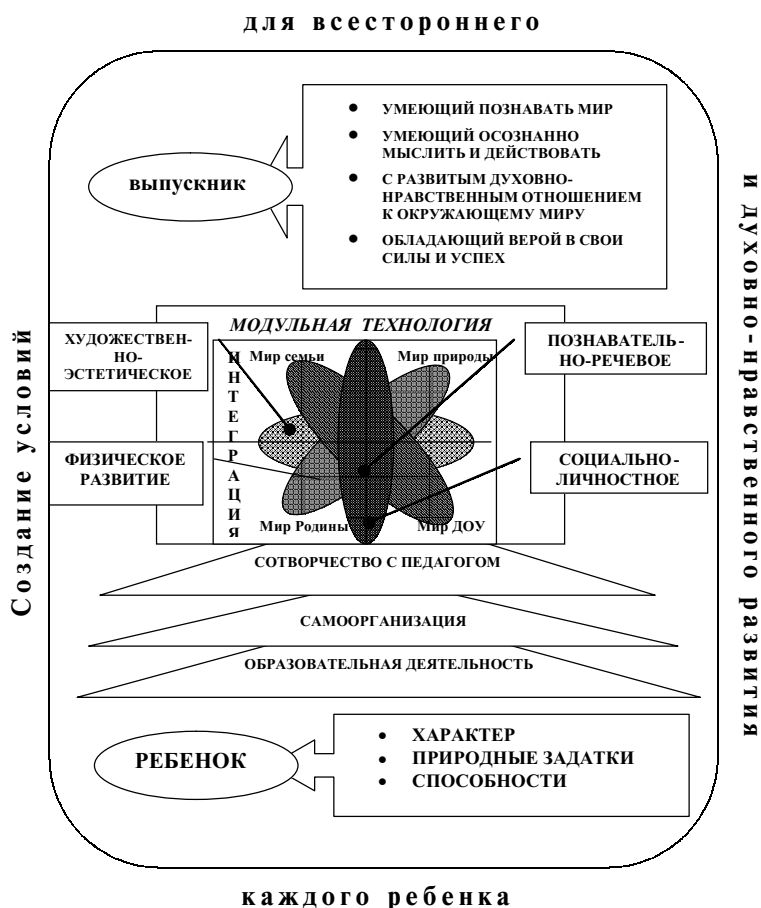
Создание условий

для всестороннего

и духовно-нравственного развития

каждого ребенка

выпускник

- УМЕЮЩИЙ ПОЗНАВАТЬ МИР
- УМЕЮЩИЙ ОСОЗНАННО МЫСЛИТЬ И ДЕЙСТВОВАТЬ
- С РАЗВИТЫМ ДУХОВНО-НРАВСТВЕННЫМ ОТНОШЕНИЕМ К ОКРУЖАЮЩЕМУ МИРУ
- ОБЛАДАЮЩИЙ ВЕРОЙ В СВОИ СИЛЫ И УСПЕХ

МОДУЛЬНАЯ ТЕХНОЛОГИЯ

ХУДОЖЕСТВЕННО-ЭСТЕТИЧЕСКОЕ

ПОЗНАВАТЕЛЬНО-РЕЧЕВОЕ

ФИЗИЧЕСКОЕ РАЗВИТИЕ

СОЦИАЛЬНО-ЛИЧНОСТНОЕ

ИНТЕГРАЦИЯ

Мир семьи

Мир природы

Мир Родины

Мир ДОУ

СОТВОРЧЕСТВО С ПЕДАГОГОМ

САМООРГАНИЗАЦИЯ

ОБРАЗОВАТЕЛЬНАЯ ДЕЯТЕЛЬНОСТЬ

РЕБЕНОК

- ХАРАКТЕР
- ПРИРОДНЫЕ ЗАДАТКИ
- СПОСОБНОСТИ